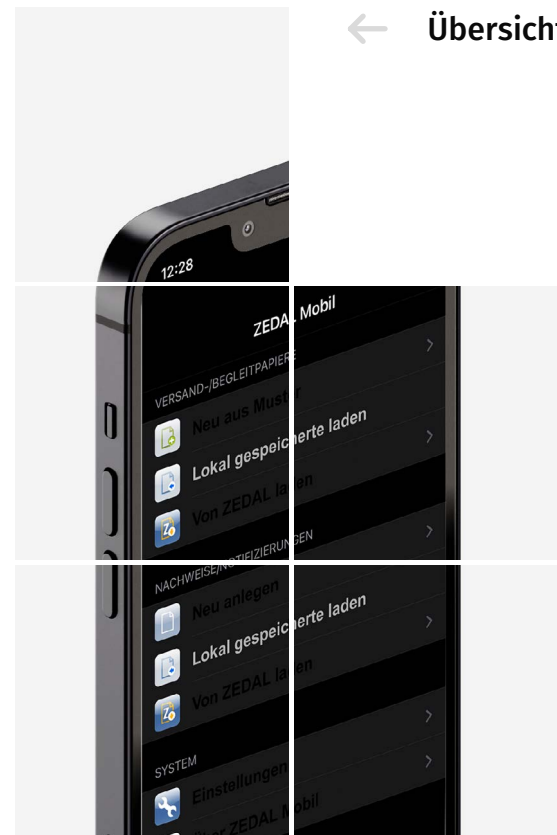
← Übersicht

12:28

ZEDAL Mobil

VERSAND-/BEGLEITPAPIERE

Neu aus Muster

Lokal gespeicherte laden

Von ZEDAL laden

NACHWEISE/NOTIFIZIERUNGEN

Neu anlegen

Lokal gespeicherte laden

Von ZEDAL laden

SYSTEM

Einstellungen

Über ZEDAL Mobil